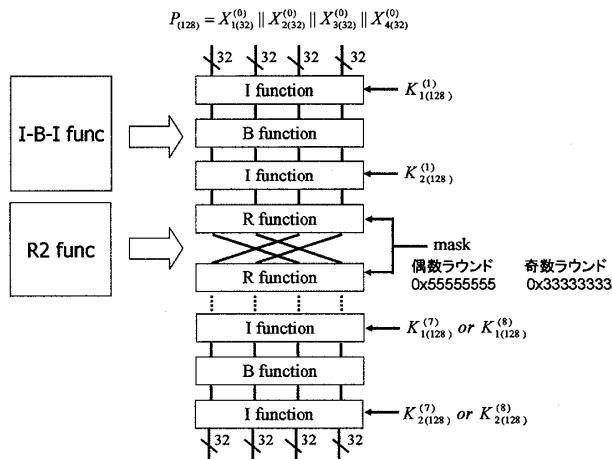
$P_{(128)} = X^{(0)}_{1(32)} \parallel X^{(0)}_{2(32)} \parallel X^{(0)}_{3(32)} \parallel X^{(0)}_{4(32)}$

32 32 32 32

I-B-I func

I function $K^{(1)}_{1(128)}$

B function

I function $K^{(1)}_{2(128)}$

R2 func

R function

R function

mask
偶数ラウンド 0x55555555
奇数ラウンド 0x33333333

I function $K^{(7)}_{1(128)}$ or $K^{(8)}_{1(128)}$

B function

I function $K^{(7)}_{2(128)}$ or $K^{(8)}_{2(128)}$

32 32 32 32